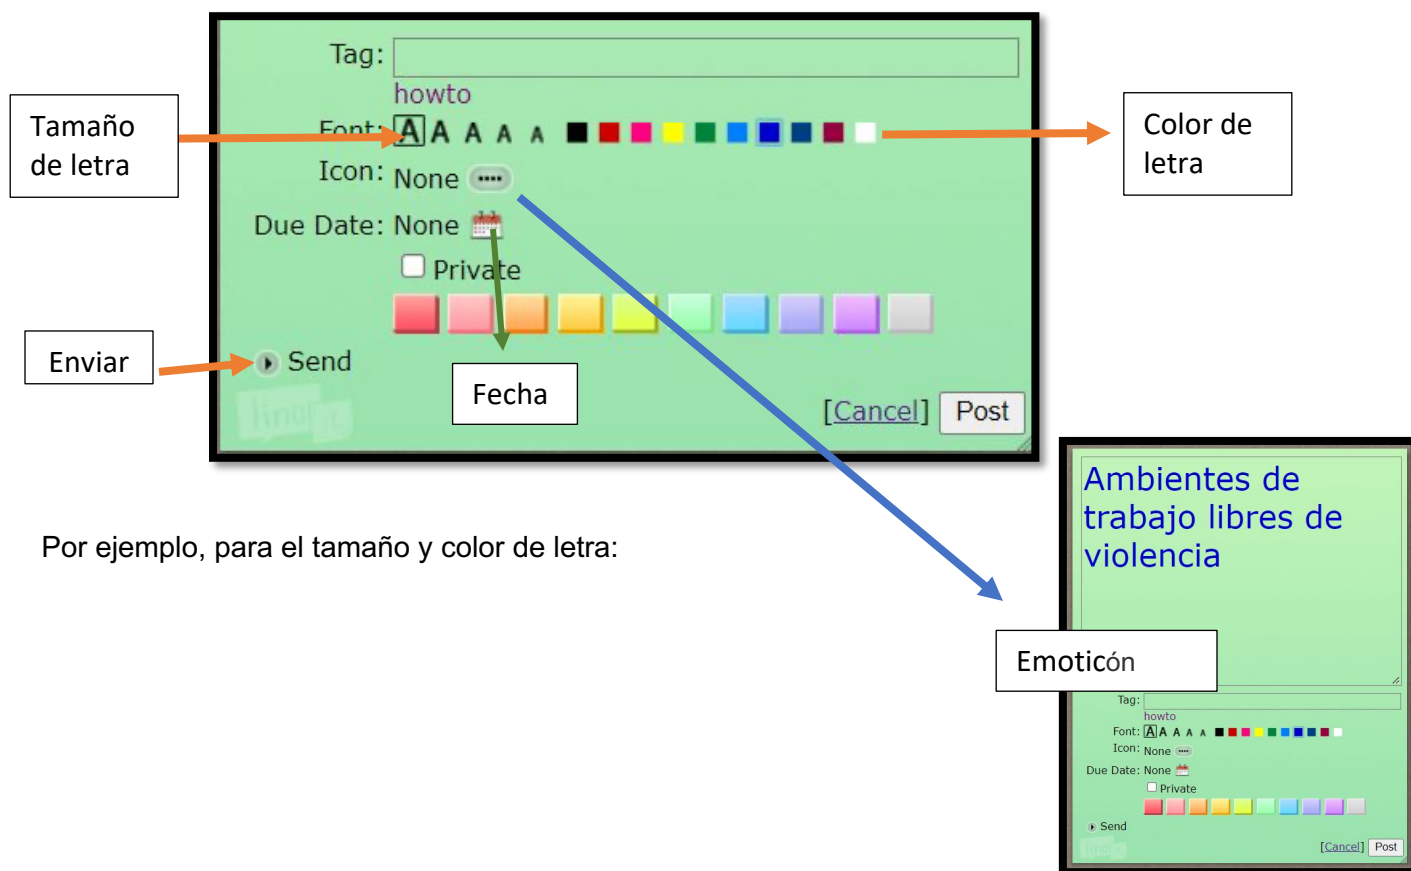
Tag:

howto

Font: A A A A A

Icon: None

Due Date: None

Private

Send

[Cancel] Post

Tamaño de letra

Color de letra

Enviar

Fecha

Por ejemplo, para el tamaño y color de letra:

Ambientes de trabajo libres de violencia

Emoticón

Tag:

howto

Font: A A A A A

Icon: None

Due Date: None

Private

Send

[Cancel] Post